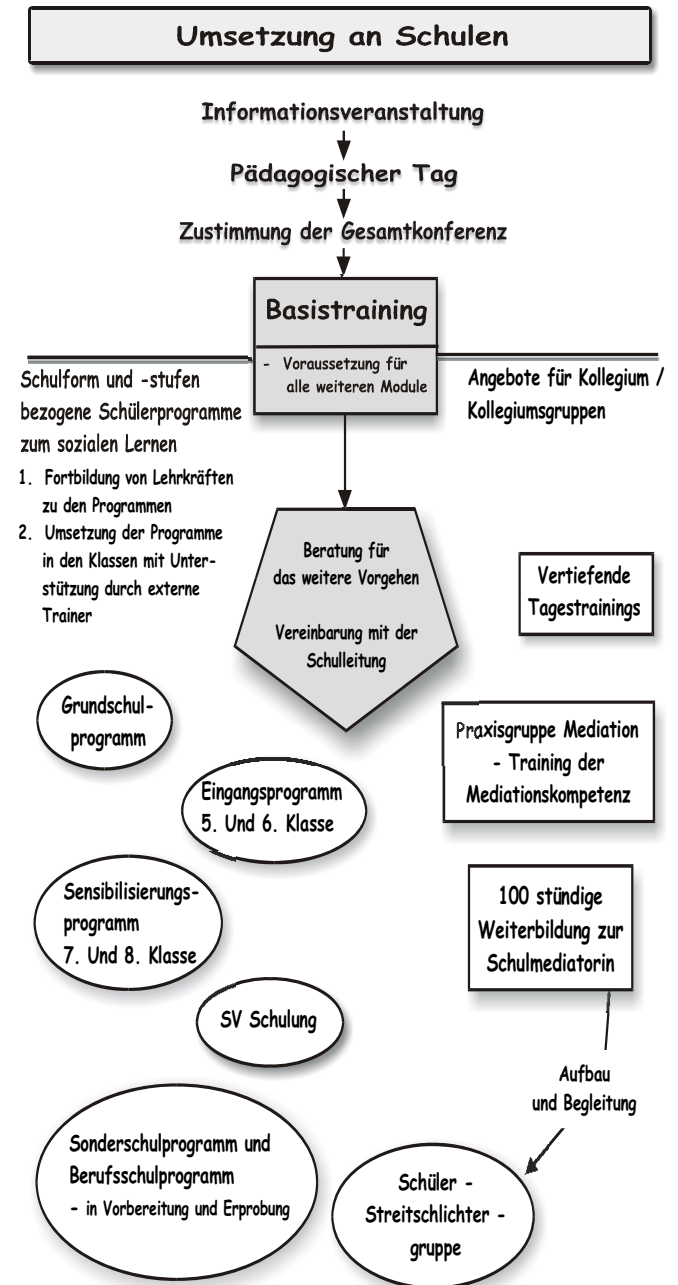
Umsetzung an Schulen

Informationsveranstaltung

Pädagogischer Tag

Zustimmung der Gesamtkonferenz

Basistraining

- Voraussetzung für alle weiteren Module

Schulform und -stufen bezogene Schülerprogramme zum sozialen Lernen

1. Fortbildung von Lehrkräften zu den Programmen
2. Umsetzung der Programme in den Klassen mit Unterstützung durch externe Trainer

Angebote für Kollegium / Kollegiumsgruppen

Beratung für das weitere Vorgehen

Vereinbarung mit der Schulleitung

Vertiefende Tagestrainings

Grundschulprogramm

Praxisgruppe Mediation - Training der Mediationskompetenz

Eingangsprogramm 5. Und 6. Klasse

Sensibilisierungsprogramm 7. Und 8. Klasse

100 stündige Weiterbildung zur Schulmediatorin

SV Schulung

Aufbau und Begleitung

Sonderschulprogramm und Berufsschulprogramm
- in Vorbereitung und Erprobung

Schüler - Streitschlichter - gruppe